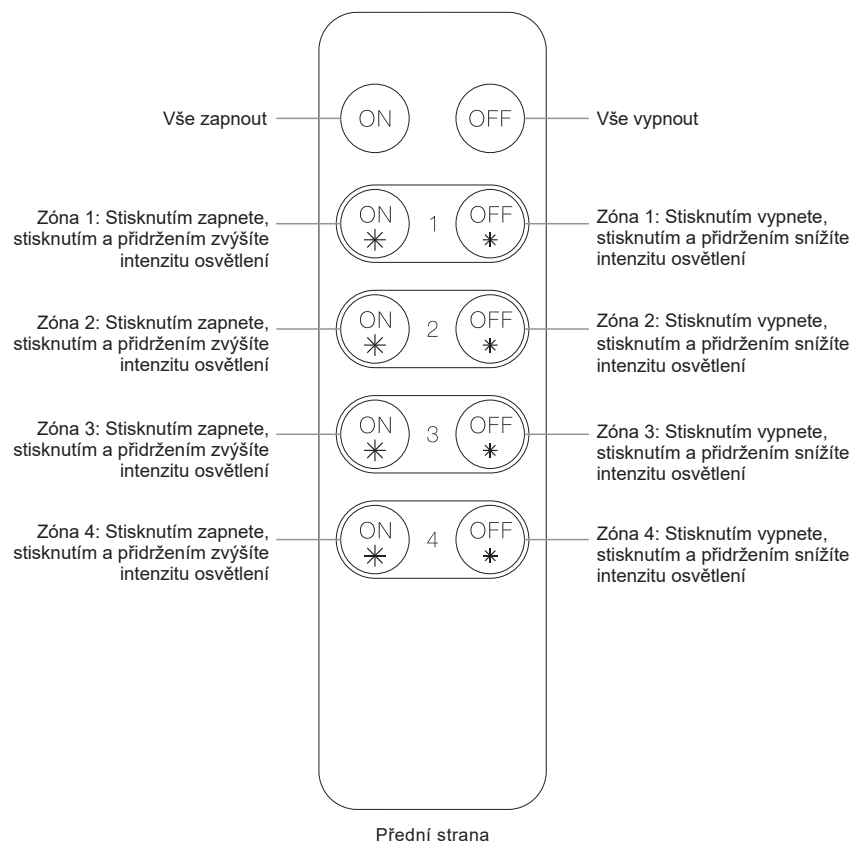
Vše zapnout

ON

OFF

Vše vypnout

Zóna 1: Stisknutím zapnete, stisknutím a přidržením zvýšíte intenzitu osvětlení

ON

1

OFF

Zóna 1: Stisknutím vypnete, stisknutím a přidržením snížíte intenzitu osvětlení

Zóna 2: Stisknutím zapnete, stisknutím a přidržením zvýšíte intenzitu osvětlení

ON

2

OFF

Zóna 2: Stisknutím vypnete, stisknutím a přidržením snížíte intenzitu osvětlení

Zóna 3: Stisknutím zapnete, stisknutím a přidržením zvýšíte intenzitu osvětlení

ON

3

OFF

Zóna 3: Stisknutím vypnete, stisknutím a přidržením snížíte intenzitu osvětlení

Zóna 4: Stisknutím zapnete, stisknutím a přidržením zvýšíte intenzitu osvětlení

ON

4

OFF

Zóna 4: Stisknutím vypnete, stisknutím a přidržením snížíte intenzitu osvětlení

Přední strana